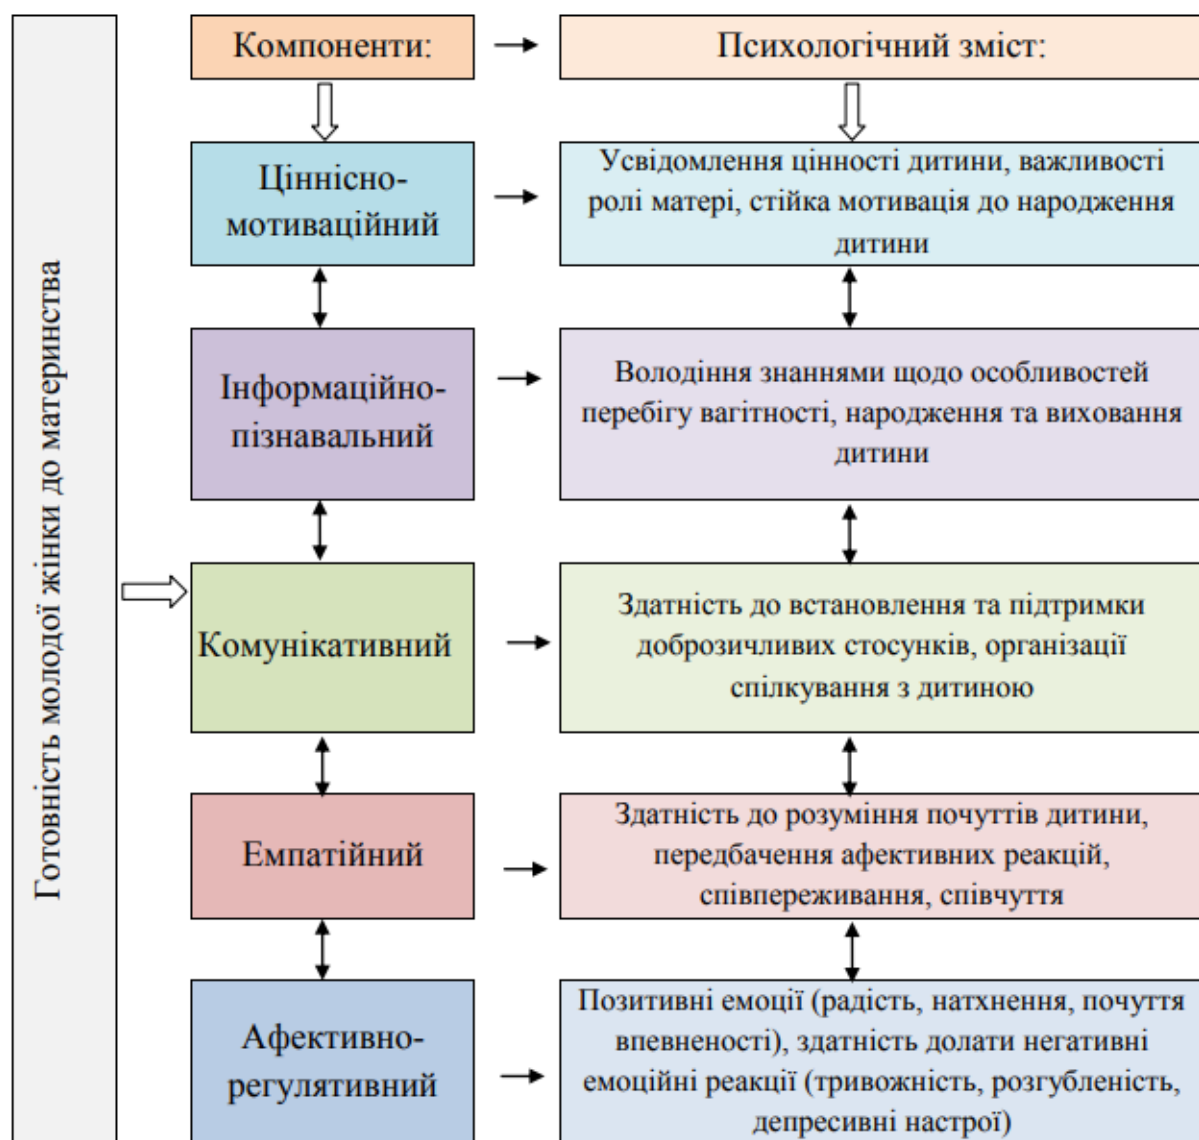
Готовність молодої жінки до материнства

Компоненти:

Психологічний зміст:

Ціннісно-мотиваційний

Усвідомлення цінності дитини, важливості ролі матері, стійка мотивація до народження дитини

Інформаційно-пізнавальний

Володіння знаннями щодо особливостей перебігу вагітності, народження та виховання дитини

Комунікативний

Здатність до встановлення та підтримки доброзичливих стосунків, організації спілкування з дитиною

Емпатійний

Здатність до розуміння почуттів дитини, передбачення афективних реакцій, співпереживання, співчуття

Афективно-регулятивний

Позитивні емоції (радість, натхнення, почуття впевненості), здатність долати негативні емоційні реакції (тривожність, розгубленість, депресивні настрої)